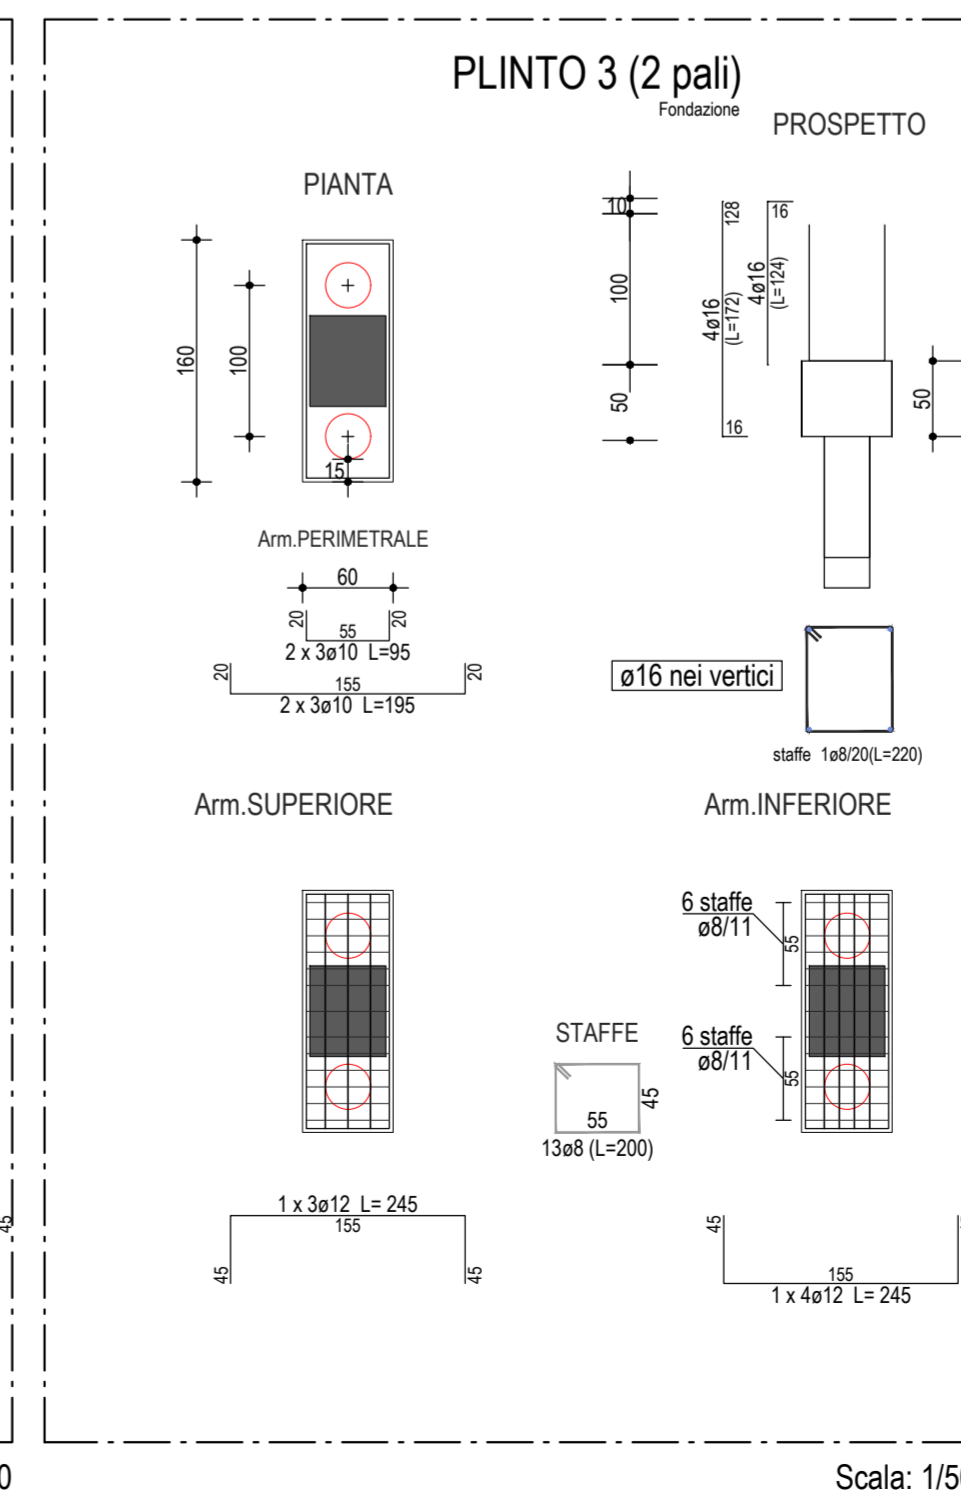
PLINTO 3 (2 pali)
Fondazione

PIANTA

160
100
15

PROSPETTO

10
100
50
128
16
4ø16 (L=172)
4ø16 (L=124)
16
50

Arm.PERIMETRALE
60
20
55
20
2 x 3ø10 L=95
20
155
20
2 x 3ø10 L=195

ø16 nei vertici

staffe 1ø8/20(L=220)

Arm.SUPERIORE

Arm.INFERIORE

6 staffe ø8/11
55

STAFFE
6 staffe ø8/11
55
45
55
13ø8 (L=200)

1 x 3ø12 L= 245
155
45
45

45
155
1 x 4ø12 L= 245

45

0

Scala: 1/5